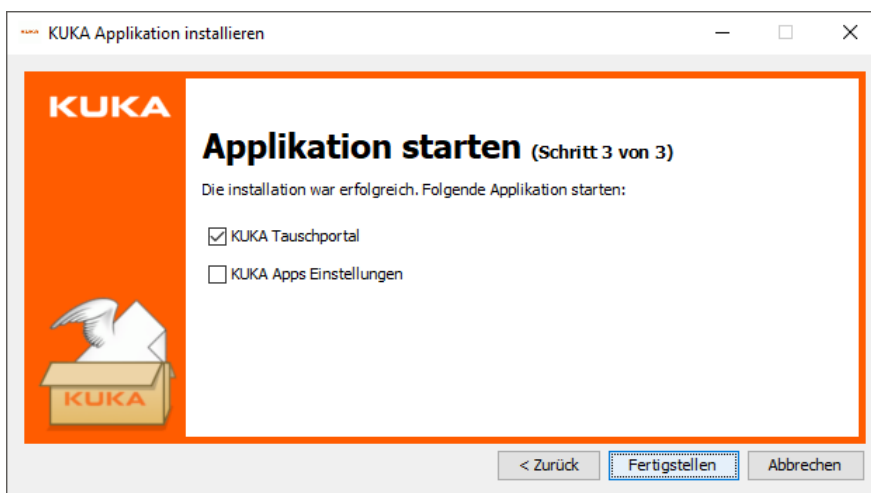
KUKA Applikation installieren

KUKA

Applikation starten (Schritt 3 von 3)

Die installation war erfolgreich. Folgende Applikation starten:

☑ KUKA Tauschportal

☐ KUKA Apps Einstellungen

KUKA

< Zurück | Fertigstellen | Abbrechen